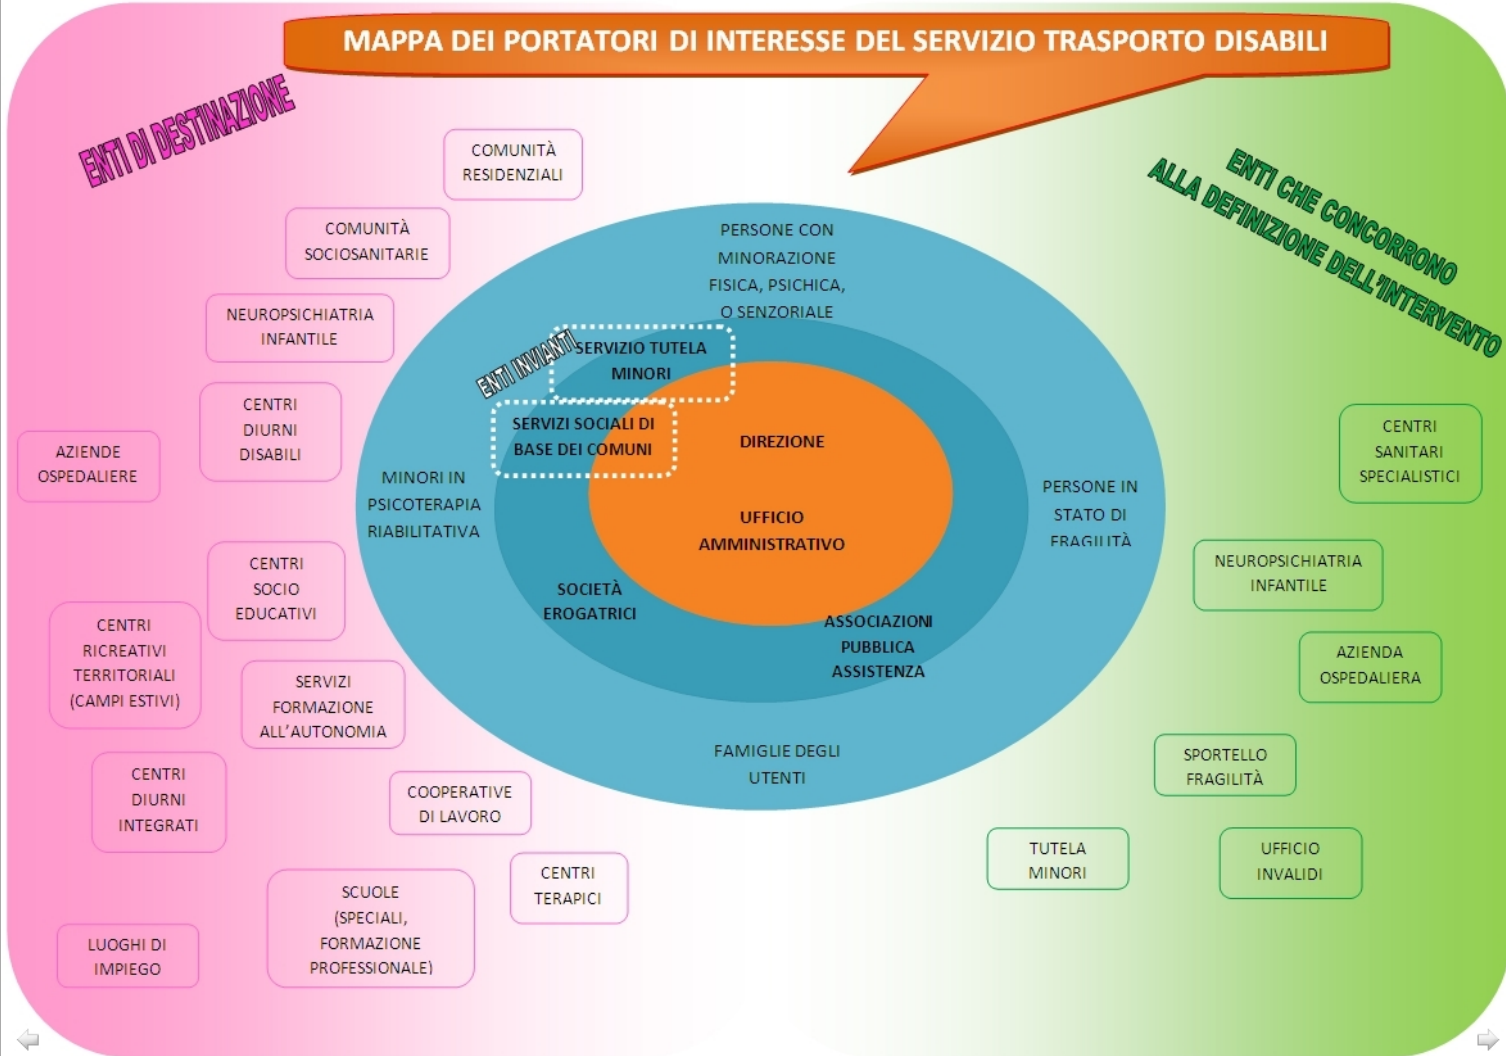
MAPPA DEI PORTATORI DI INTERESSE DEL SERVIZIO TRASPORTO DISABILI

ENTI DI DESTINAZIONE

COMUNITÀ RESIDENZIALI

COMUNITÀ SOCIOSANITARIE

NEUROPSICHIATRIA INFANTILE

CENTRI DIURNI DISABILI

AZIENDE OSPEDALIERE

CENTRI SOCIO EDUCATIVI

CENTRI RICREATIVI TERRITORIALI (CAMPI ESTIVI)

SERVIZI FORMAZIONE ALL'AUTONOMIA

CENTRI DIURNI INTEGRATI

COOPERATIVE DI LAVORO

CENTRI TERAPICI

SCUOLE (SPECIALI, FORMAZIONE PROFESSIONALE)

LUOGHI DI IMPIEGO

PERSONE CON MINORAZIONE FISICA, PSICHICA, O SENZORIALE

ENTI INVIANTI

SERVIZIO TUTELA MINORI

SERVIZI SOCIALI DI BASE DEI COMUNI

DIREZIONE

UFFICIO AMMINISTRATIVO

MINORI IN PSICOTERAPIA RIABILITATIVA

SOCIETÀ EROGATRICI

ASSOCIAZIONI PUBBLICA ASSISTENZA

PERSONE IN STATO DI FRAGILITÀ

FAMIGLIE DEGLI UTENTI

ENTI CHE CONCORRONO ALLA DEFINIZIONE DELL'INTERVENTO

CENTRI SANITARI SPECIALISTICI

NEUROPSICHIATRIA INFANTILE

AZIENDA OSPEDALIERA

SPORTELLO FRAGILITÀ

TUTELA MINORI

UFFICIO INVALIDI